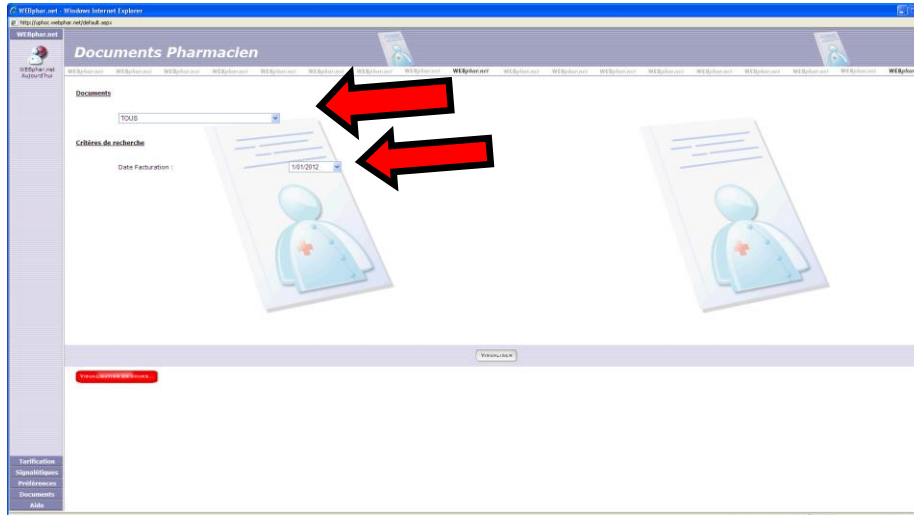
WEBphar.net - Windows Internet Explorer

http://uphar.webphar.net/default.aspx

WEBphar.net

WEBphar.net Aujourd'hui

Documents Pharmacien

WEBphar.net WEBphar.net WEBphar.net WEBphar.net WEBphar.net WEBphar.net WEBphar.net WEBphar.net WEBphar.net WEBphar.net WEBphar.net WEBphar.net WEBphar.net WEBphar.net WEBphar.net WEBphar.net WEBphar.net WEBphar

Documents

TOUS

Critères de recherche

Date Facturation :

1/01/2012

Visualiser

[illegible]

Tarification
Signalétiques
Préférences
Documents
Aide